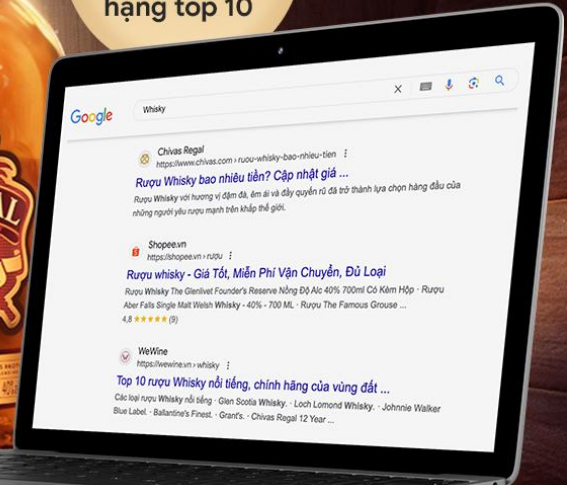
hạng top 10

Google

Whisky

Chivas Regal
https://www.chivas.com › ruou-whisky-bao-nhieu-tien

Rượu Whisky bao nhiêu tiền? Cập nhật giá ...

Rượu Whisky với hương vị đậm đà, êm ái và đầy quyến rũ đã trở thành lựa chọn hàng đầu của những người yêu rượu mạnh trên khắp thế giới.

Shopee.vn
https://shopee.vn › rượu

Rượu whisky - Giá Tốt, Miễn Phí Vận Chuyển, Đủ Loại

Rượu Whisky The Glenlivet Founder's Reserve Nồng Độ Alc 40% 700ml Có Kèm Hộp · Rượu Aber Falls Single Malt Welsh Whisky - 40% - 700 ML · Rượu The Famous Grouse ...

4,8 ★★★★★ (9)

WeWine
https://wewine.vn › whisky

Top 10 rượu Whisky nổi tiếng, chính hãng của vùng đất ...

Các loại rượu Whisky nổi tiếng · Glen Scotia Whisky. · Loch Lomond Whisky. · Johnnie Walker Blue Label. · Ballantine's Finest. · Grant's. · Chivas Regal 12 Year ...